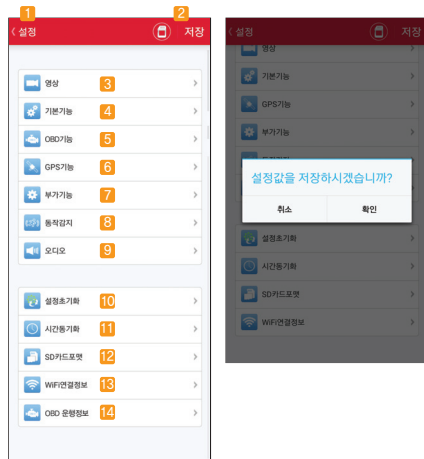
1
설정
2
저장

영상 3
기본기능 4
OBD기능 5
GPS기능 6
부가기능 7
동작감지 8
오디오 9

설정초기화 10
시간동기화 11
SD카드포맷 12
WiFi연결정보 13
OBD 운행정보 14

설정
저장
영상
기본기능
GPS기능
부가기능
설정값을 저장하시겠습니까?
취소
확인
설정초기화
시간동기화
SD카드포맷
WiFi연결정보